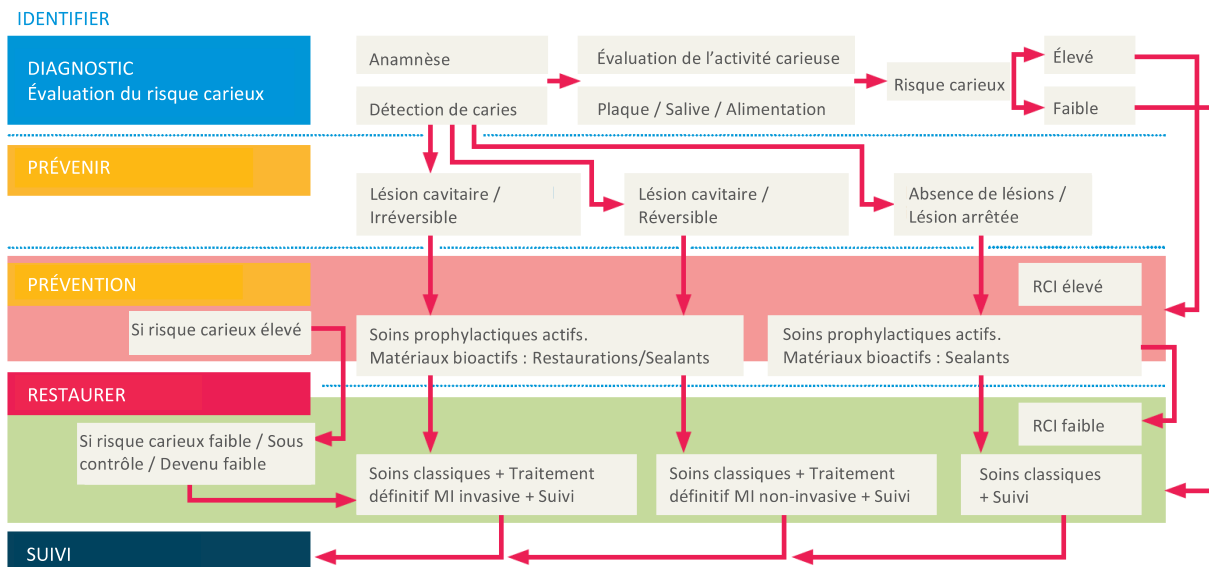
IDENTIFIER

DIAGNOSTIC
Évaluation du risque carieux

Anamnèse

Détection de caries

Évaluation de l'activité carieuse

Plaque / Salive / Alimentation

Risque carieux

Élevé

Faible

PRÉVENIR

Lésion cavitaire / Irréversible

Lésion cavitaire / Réversible

Absence de lésions / Lésion arrêtée

PRÉVENTION

RCI élevé

Si risque carieux élevé

Soins prophylactiques actifs. Matériaux bioactifs : Restaurations/Sealants

Soins prophylactiques actifs. Matériaux bioactifs : Sealants

RESTAURER

RCI faible

Si risque carieux faible / Sous contrôle / Devenu faible

Soins classiques + Traitement définitif MI invasive + Suivi

Soins classiques + Traitement définitif MI non-invasive + Suivi

Soins classiques + Suivi

SUIVI